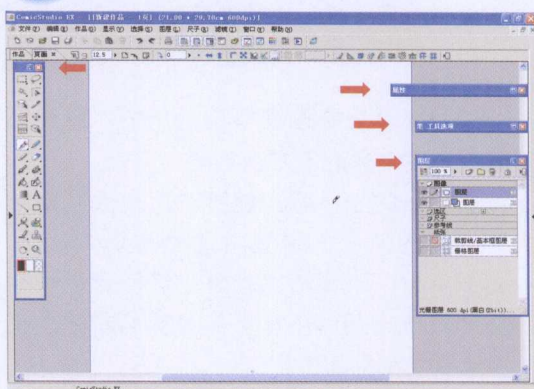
ComicStudio EX - [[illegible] (21.00 × 29.70cm 600dpi)]
文件(F) 编辑(E) 作品(J) 显示(V) 选择(S) 图层(L) 尺子(R) 滤镜(T) 窗口(W) 帮助(H)
作品 / 页面 1
12.5
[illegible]
工具选项
图层
100 %
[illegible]
图层
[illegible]
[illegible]
参考线
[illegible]
裁剪线/基本框图层
格格图层
光栅图层 600 dpi (黑白 (2bit))
ComicStudio EX